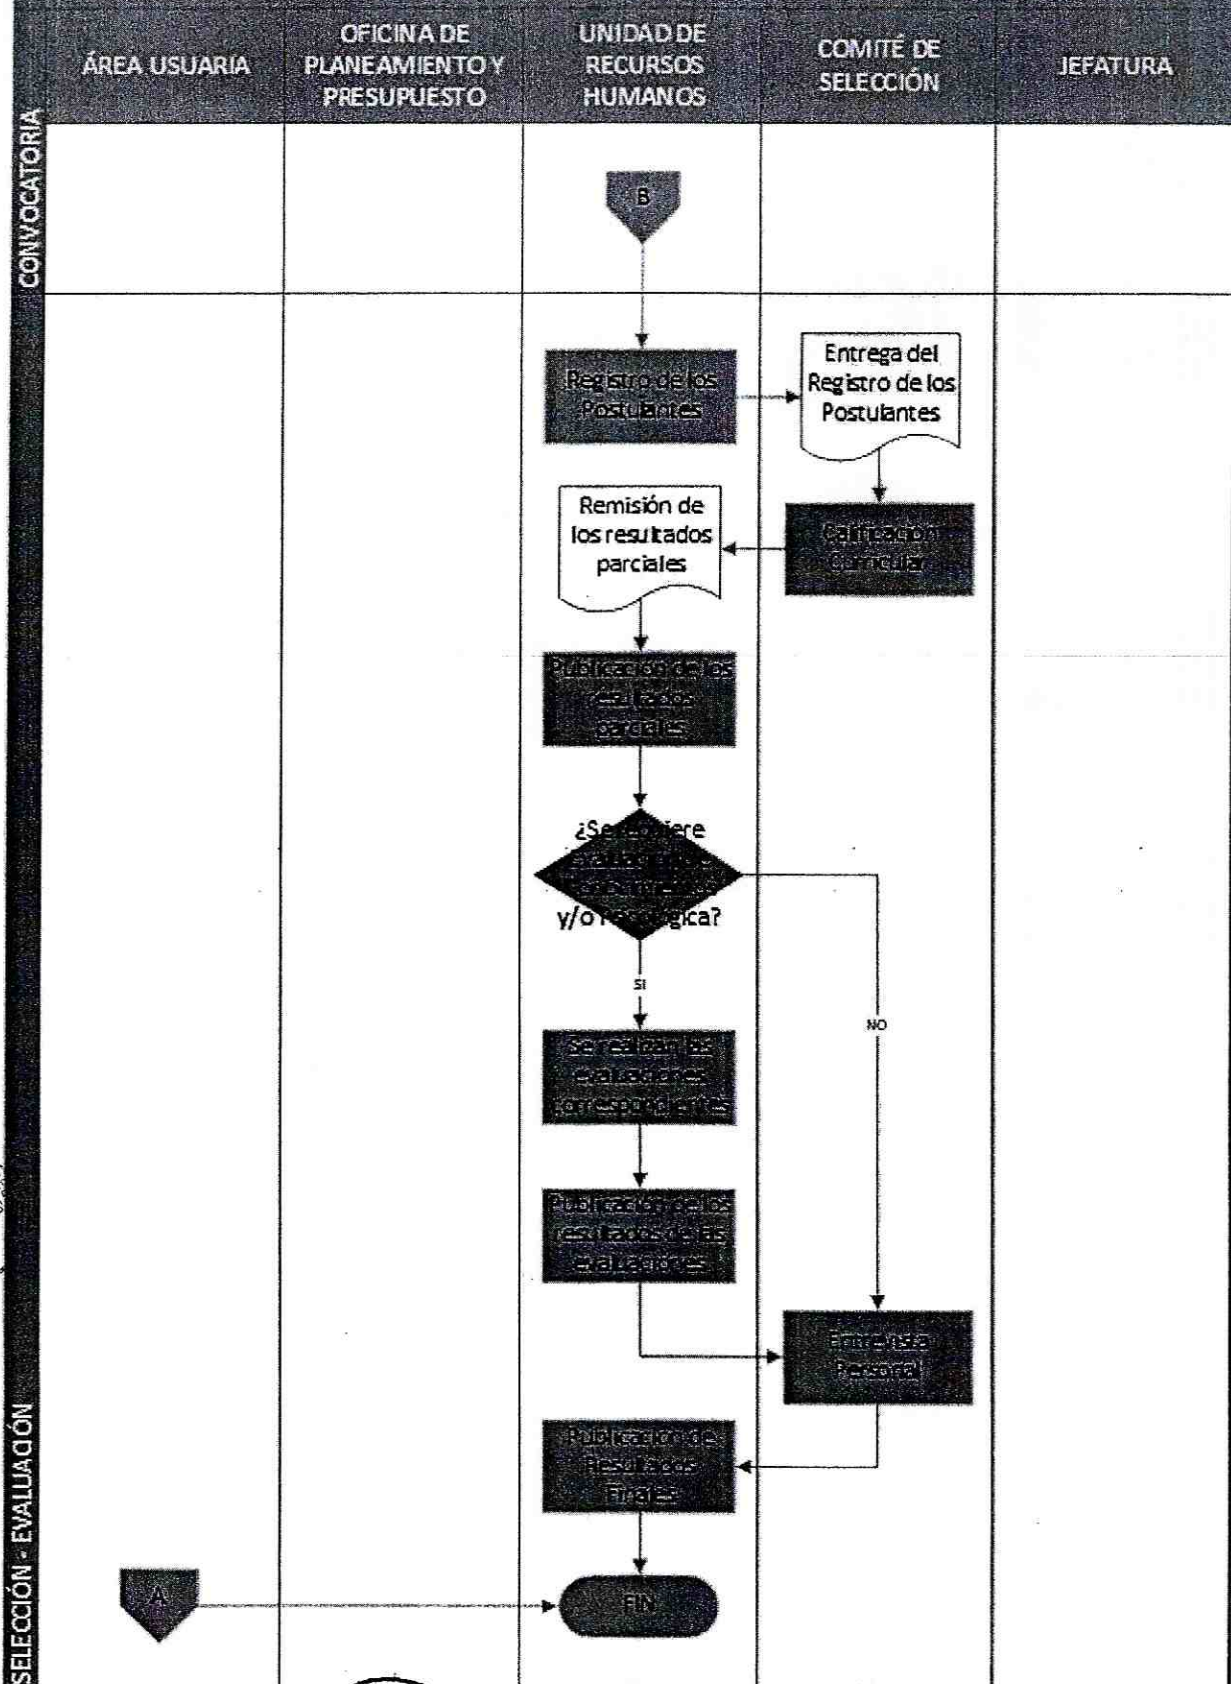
ÁREA USUARIA

OFICINA DE PLANEAMIENTO Y PRESUPUESTO

UNIDAD DE RECURSOS HUMANOS

COMITÉ DE SELECCIÓN

JEFATURA

CONVOCATORIA

B

Registro de los Postulantes

Entrega del Registro de los Postulantes

Remisión de los resultados parciales

Calificación Curricular

Publicación de los resultados parciales

¿Se requiere evaluación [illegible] y/o Psicológica?

SI

NO

Se realizan las evaluaciones correspondientes

Publicación de los resultados de las evaluaciones

Entrevista Personal

Publicación de Resultados Finales

SELECCIÓN - EVALUACIÓN

A

FIN